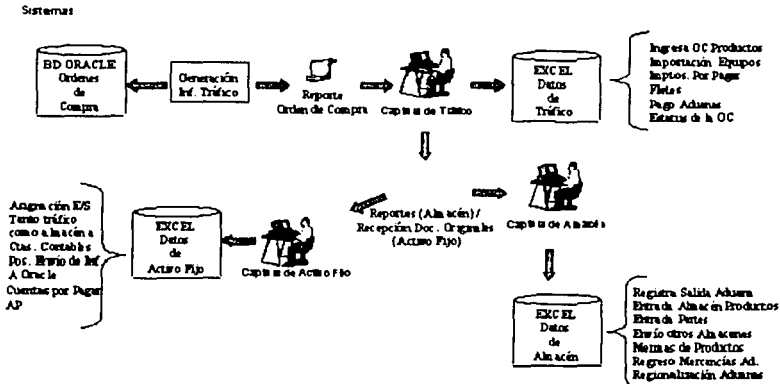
Sistemas

BD ORACLE Ordenes de Compra

Generación Inf. Tráfico

Reporte Orden de Compra

Captura de Tráfico

EXCEL Datos de Tráfico

Ingreso OC Productos
Importación Equipos
Imptos. Por Pagar
Fletes
Pago Aduanas
Estatus de la OC

Reportes (Almacén) / Recepción Doc. Originales (Activo Fijo)

Captura de Almacén

Asignación E/S Tanto tráfico como almacén a Ctas. Contables Dos. Envío de Inf. A Oracle Cuentas por Pagar AP

EXCEL Datos de Activo Fijo

Captura de Activo Fijo

EXCEL Datos de Almacén

Registra Salida Aduana
Entrada Almacén Productos
Entrada Partes
Envío otros Almacenes
Mermas de Productos
Regreso Mercancías Ad.
Regionalización Aduanas